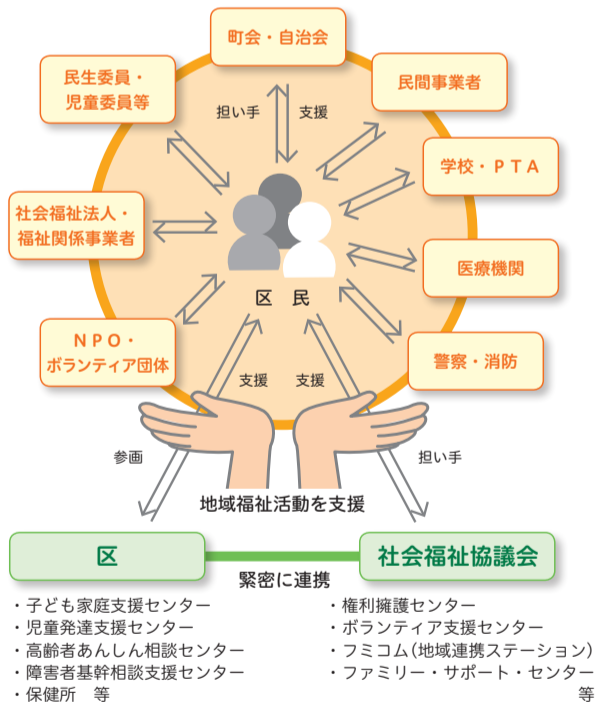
町会・自治会

民生委員・児童委員等

民間事業者

担い手

支援

学校・PTA

社会福祉法人・福祉関係事業者

医療機関

区　民

NPO・ボランティア団体

警察・消防

支援

支援

参画

担い手

地域福祉活動を支援

区

社会福祉協議会

緊密に連携

・子ども家庭支援センター
・児童発達支援センター
・高齢者あんしん相談センター
・障害者基幹相談支援センター
・保健所　等

・権利擁護センター
・ボランティア支援センター
・フミコム(地域連携ステーション)
・ファミリー・サポート・センター
等